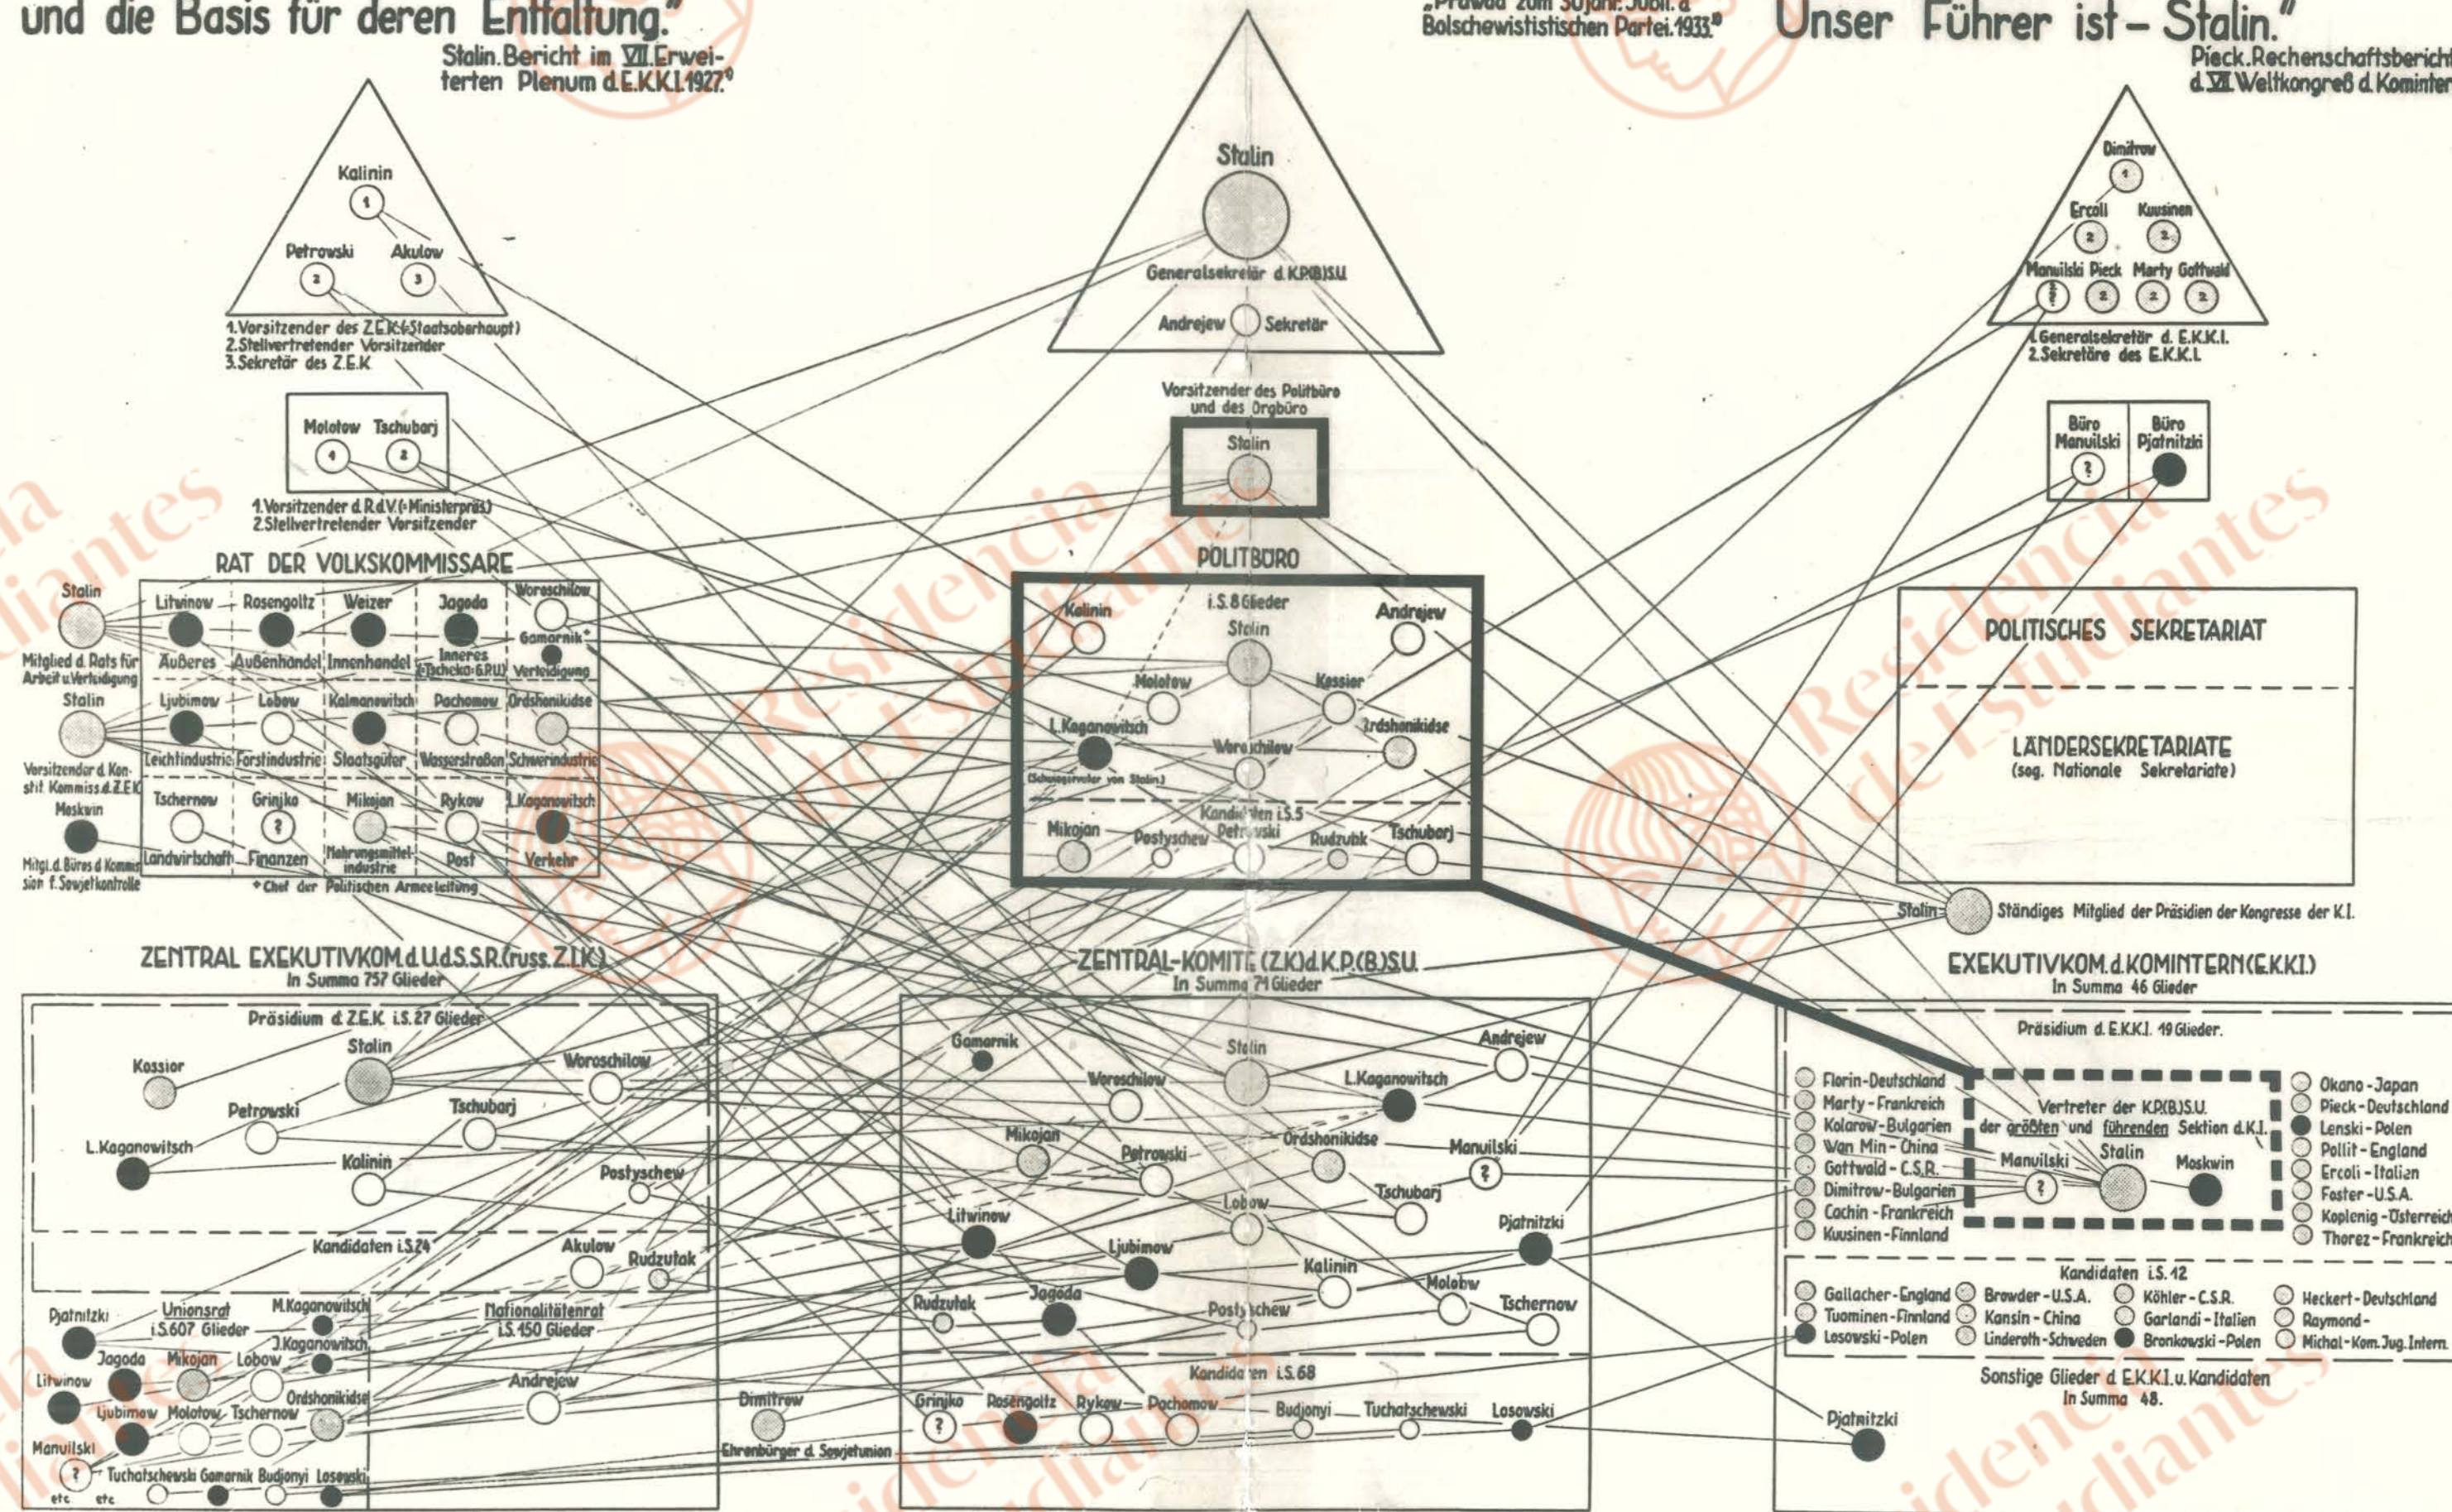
und die Basis für deren Entfaltung."
Stalin. Bericht im VII. Erweiterten Plenum d. E.K.K.I. 1927.

„Prawda zum 30 jähr. Jubil. d Bolschewististischen Partei. 1933."

Unser Führer ist – Stalin."
Pieck. Rechenschaftsbericht d. VII. Weltkongreß d. Komintern

Kalinin
1
Petrowski 2
Akulow 3
1. Vorsitzender des Z.E.K. (= Staatsoberhaupt)
2. Stellvertretender Vorsitzender
3. Sekretär des Z.E.K.

Molotow 1 Tschubarj 2
1. Vorsitzender d. R.d.V. (= Ministerpräs.)
2. Stellvertretender Vorsitzender

RAT DER VOLKSKOMMISSARE
Stalin
Mitglied d. Rats für Arbeit u. Verteidigung
Stalin
Vorsitzender d. Kontrollkommiss. d. Z.E.K.
Meskwin
Mitgl. d. Büros d. Kommission f. Sowjetkontrolle

| Litwinow | Rosengoltz | Weizer | Jagoda | Woroschilow |
|---|---|---|---|---|
| Äußeres | Außenhandel | Innenhandel | Inneres (Tscheka: G.P.U.) | Gamarnik* Verteidigung |
| Ljubimow | Lobow | Kalmanowitsch | Pachomow | Ordshonikidse |
| Leichtindustrie | Forstindustrie | Staatsgüter | Wasserstraßen | Schwerindustrie |
| Tschernow | Grinjko ? | Mikojan | Rykow | L. Kaganowitsch |
| Landwirtschaft | Finanzen | Nahrungsmittelindustrie | Post | Verkehr |

* Chef der Politischen Armeeleitung

Stalin
Generalsekretär d. K.P.(B)S.U.
Andrejew Sekretär
Vorsitzender des Politbüro und des Orgbüro
Stalin

POLITBÜRO
i.S. 8 Glieder
Kalinin
Stalin
Andrejew
Molotow
Kossior
L. Kaganowitsch
(Schwiegervater von Stalin)
Woroschilow
Ordshonikidse
Kandidaten i.S. 5
Mikojan
Postyschew
Petrowski
Rudzutak
Tschubarj

Dimitrow 1
Ercoli 2
Kuusinen 2
Manuilski ? Pieck 2 Marty 2 Gottwald 2
1. Generalsekretär d. E.K.K.I.
2. Sekretäre des E.K.K.I.

Büro Manuilski ?
Büro Pjatnitzki

POLITISCHES SEKRETARIAT
LÄNDERSEKRETARIATE
(sog. Nationale Sekretariate)

Stalin Ständiges Mitglied der Präsidien der Kongresse der K.I.

ZENTRAL EXEKUTIVKOM. d. U.d.S.S.R. (russ. Z.I.K.)
In Summa 757 Glieder
Präsidium d. Z.E.K. i.S. 27 Glieder
Kossior
Stalin
Woroschilow
Petrowski
Tschubarj
L. Kaganowitsch
Kalinin
Postyschew
Kandidaten i.S. 24
Akulow
Rudzutak
Pjatnitzki
Unionsrat i.S. 607 Glieder
M. Kaganowitsch
J. Kaganowitsch
Nationalitätenrat i.S. 450 Glieder
Jagoda
Mikojan
Lobow
Litwinow
Andrejew
Ordshonikidse
Ljubimow
Molotow
Tschernow
Manuilski ?
Tuchatschewski
Gamarnik
Budjonyi
Losowski
etc
etc

ZENTRAL-KOMITE (Z.K.) d. K.P.(B)S.U.
In Summa 71 Glieder
Gamarnik
Stalin
Andrejew
Woroschilow
L. Kaganowitsch
Mikojan
Petrowski
Ordshonikidse
Manuilski ?
Lobow
Tschubarj
Litwinow
Pjatnitzki
Ljubimow
Kalinin
Rudzutak
Jagoda
Postyschew
Molotow
Tschernow
Dimitrow
Ehrenbürger d. Sowjetunion
Kandidaten i.S. 68
Grinjko ?
Rosengoltz
Rykow
Pachomow
Budjonyi
Tuchatschewski
Losowski

EXEKUTIVKOM. d. KOMINTERN (E.K.K.I.)
In Summa 46 Glieder
Präsidium d. E.K.K.I. 19 Glieder.
Florin - Deutschland
Marty - Frankreich
Kolarow - Bulgarien
Wan Min - China
Gottwald - C.S.R.
Dimitrow - Bulgarien
Cachin - Frankreich
Kuusinen - Finnland
Vertreter der K.P.(B)S.U. der größten und führenden Sektion d. K.I.
Manuilski ?
Stalin
Moskwin
Okano - Japan
Pieck - Deutschland
Lenski - Polen
Pollit - England
Ercoli - Italien
Foster - U.S.A.
Koplenig - Österreich
Thorez - Frankreich
Kandidaten i.S. 12
Gallacher - England
Tuominen - Finnland
Losowski - Polen
Browder - U.S.A.
Kansin - China
Linderoth - Schweden
Köhler - C.S.R.
Garlandi - Italien
Bronkowski - Polen
Heckert - Deutschland
Raymond -
Michal - Kom. Jug. Intern.
Sonstige Glieder d. E.K.K.I. u. Kandidaten
In Summa 48.
Pjatnitzki

Residencia de Estudiantes